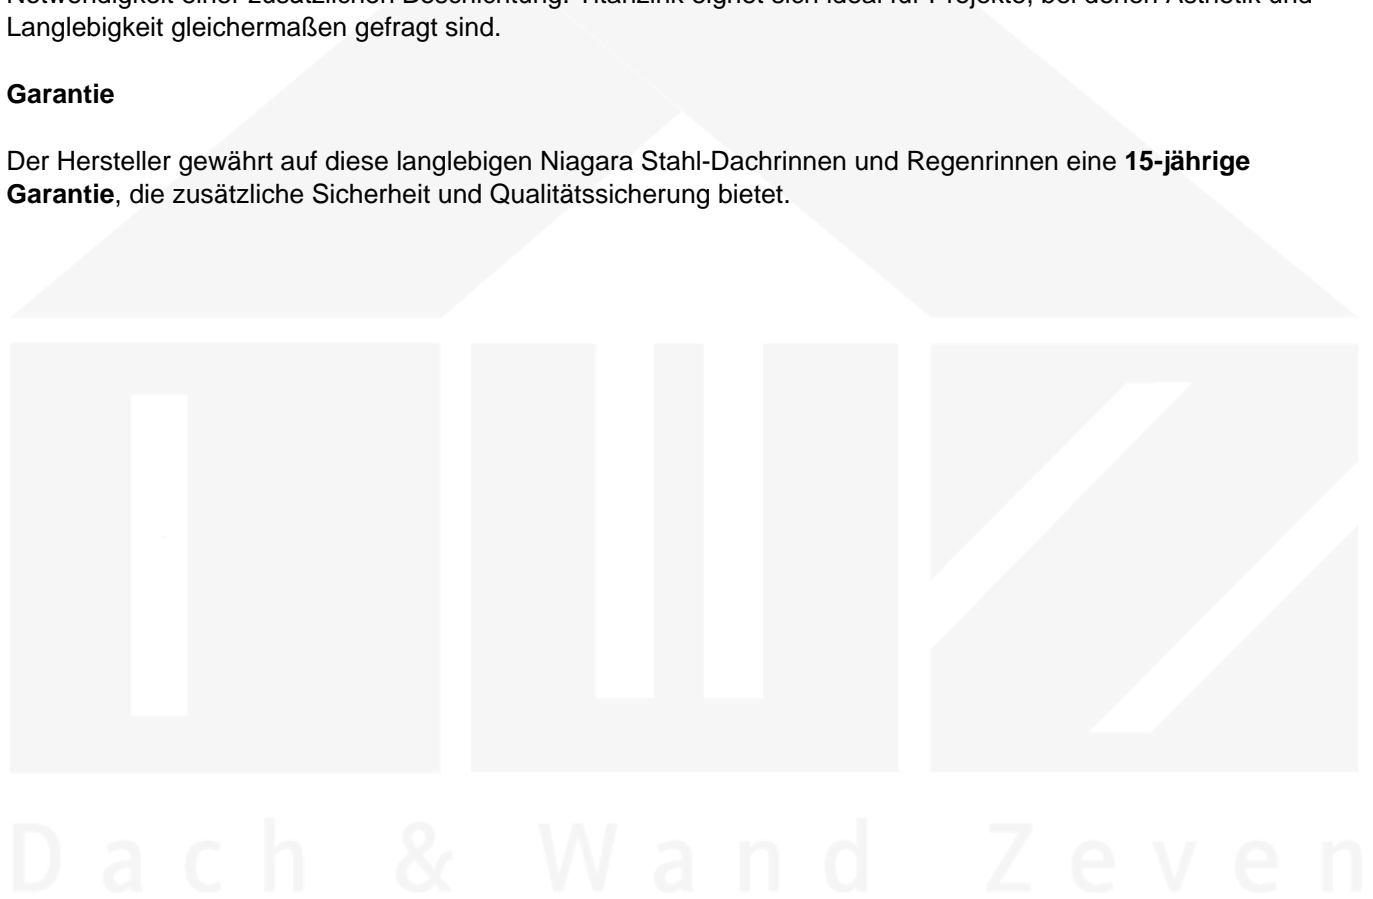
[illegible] Titanzink eignet sich ideal für Projekte, bei denen Ästhetik und Langlebigkeit gleichermaßen gefragt sind.

**Garantie**

Der Hersteller gewährt auf diese langlebigen Niagara Stahl-Dachrinnen und Regenrinnen eine **15-jährige Garantie**, die zusätzliche Sicherheit und Qualitätssicherung bietet.

Dach & Wand Zeven